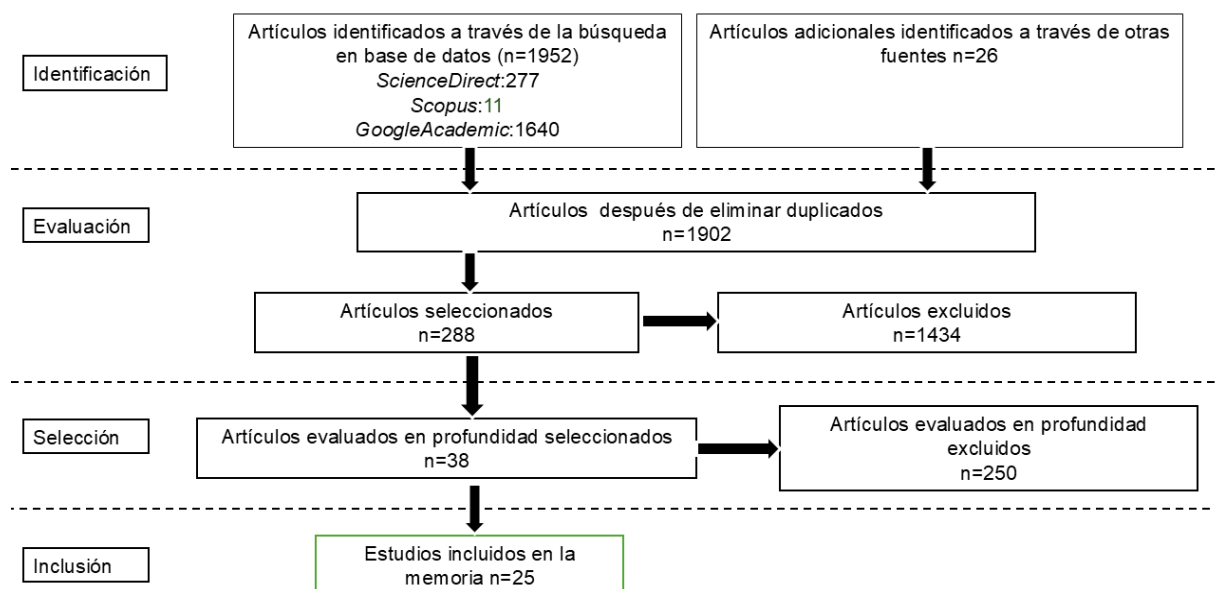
Identificación

Artículos identificados a través de la búsqueda en base de datos (n=1952)
*ScienceDirect*:277
*Scopus*:11
*GoogleAcademic*:1640

Artículos adicionales identificados a través de otras fuentes n=26

Evaluación

Artículos después de eliminar duplicados
n=1902

Artículos seleccionados
n=288

Artículos excluidos
n=1434

Selección

Artículos evaluados en profundidad seleccionados
n=38

Artículos evaluados en profundidad excluidos
n=250

Inclusión

Estudios incluidos en la memoria n=25